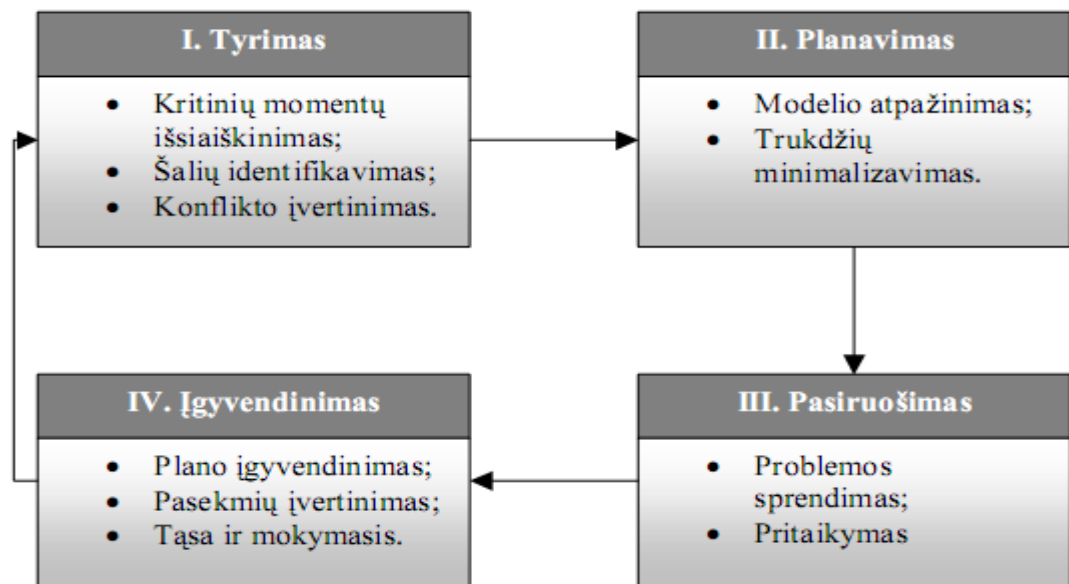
I. Tyrimas

- Kritinių momentų išsiaiškinimas;
- Šalių identifikavimas;
- Konflikto įvertinimas.

II. Planavimas

- Modelio atpažinimas;
- Trukdžių minimalizavimas.

III. Pasiruošimas

- Problemos sprendimas;
- Pritaikymas

IV. Įgyvendinimas

- Plano įgyvendinimas;
- Pasekmių įvertinimas;
- Tąsa ir mokymasis.